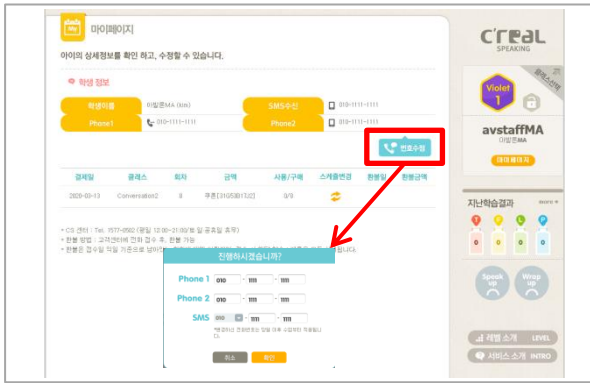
My 마이페이지

아이의 상세정보를 확인 하고, 수정할 수 있습니다.

학생 정보

| 학생이름 | 이일영MA (kus) | SMS수신 | 010-1111-1111 |
|---|---|---|---|
| Phone1 | 010-1111-1111 | Phone2 | 010-1111-1111 |

번호수정

| 결제일 | 클래스 | 회차 | 금액 | 사용/구매 | 스케쥴변경 | 환불일 | 환불금액 |
|---|---|---|---|---|---|---|---|
| 2020-03-13 | Conversation2 | 8 | 쿠폰[31053012] | 0/8 | | | |

* CS 센터 : Tel. 1577-0592 (평일 12:00~21:00/토 일 공휴일 휴무)
* 환불 방법 : 고객센터에 전화 접수 후, 환불 가능
* 환불은 접수일 익일 기준으로 남아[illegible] 합니다.

진행하시겠습니까?

Phone 1 010 - 1111 - 1111

Phone 2 010 - 1111 - 1111

SMS 010 - 1111 - 1111

*변경하신 전화번호는 익일 이후 수업부터 적용됩니다.

취소 확인

C'real SPEAKING

Violet 1

avstaffMA
이일영MA

마이페이지

지난학습결과

0 0 0 0

Speak up

Wrap up

레벨 소개 LEVEL

서비스 소개 INTRO